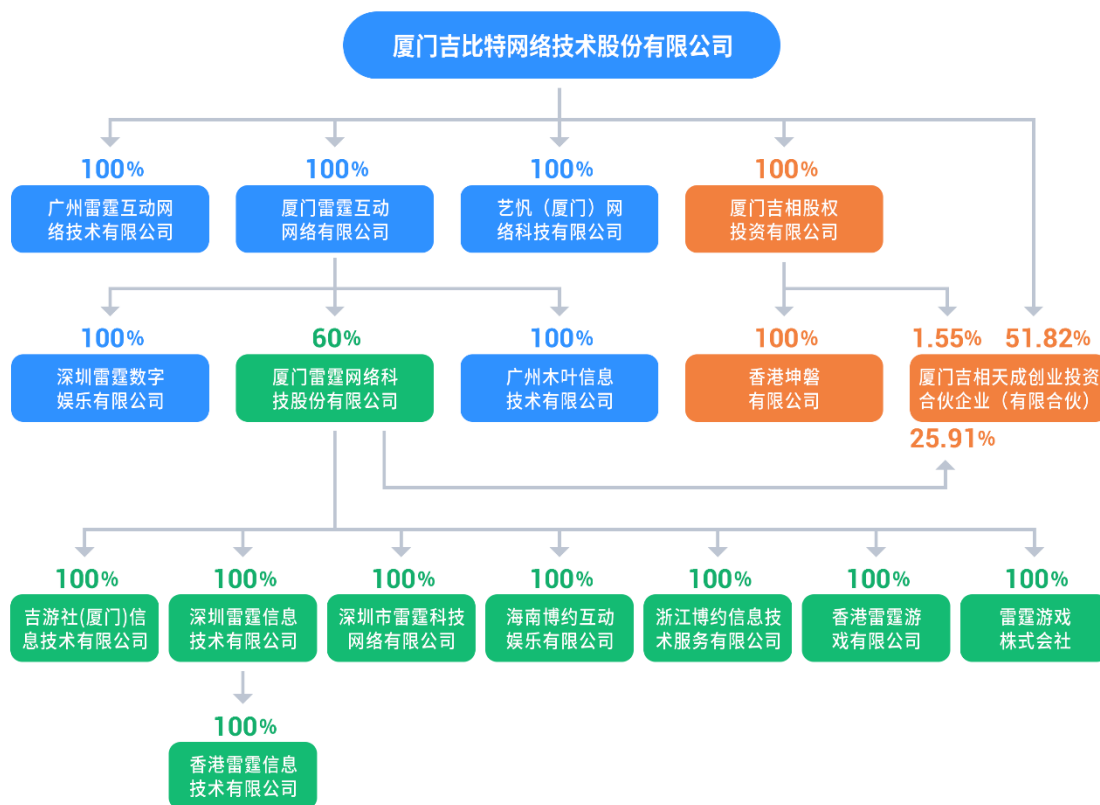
厦门吉比特网络技术股份有限公司

100%
广州雷霆互动网络技术有限公司

100%
厦门雷霆互动网络有限公司

100%
艺忛（厦门）网络科技有限公司

100%
厦门吉相股权投资有限公司

100%
深圳雷霆数字娱乐有限公司

60%
厦门雷霆网络科技股份有限公司

100%
广州木叶信息技术有限公司

100%
香港坤磐有限公司

1.55%
51.82%
厦门吉相天成创业投资合伙企业（有限合伙）
25.91%

100%
吉游社(厦门)信息技术有限公司

100%
深圳雷霆信息技术有限公司

100%
深圳市雷霆科技网络有限公司

100%
海南博约互动娱乐有限公司

100%
浙江博约信息技术服务有限公司

100%
香港雷霆游戏有限公司

100%
雷霆游戏株式会社

100%
香港雷霆信息技术有限公司